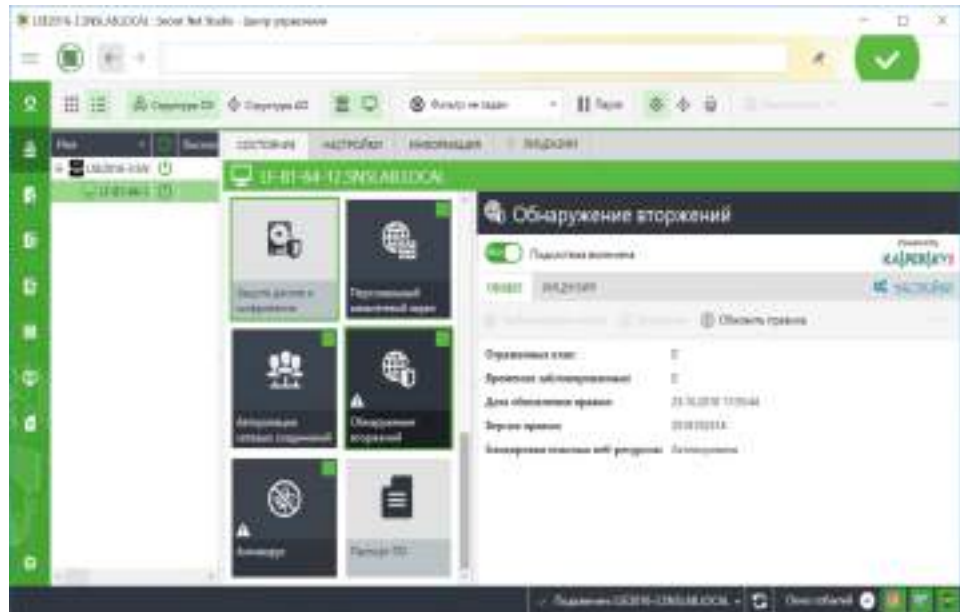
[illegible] - Secret Net Studio - Центр управления

Обнаружение вторжений

Подсистема включена

Powered by
KASPERSKY

Обновить правила

Защита дисков и шифрование

Персональный межсетевой экран

Авторизация сетевых соединений

Обнаружение вторжений

Антивирус

Паспорт ПО

СОСТОЯНИЕ НАСТРОЙКИ ИНФОРМАЦИЯ ЗАДАНИЯ

Обнаружено атак: 0

Хостов заблокировано: 0

Дата обновления правил: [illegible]

Версия правил: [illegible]

Блокировка опасных веб-ресурсов: Активирована